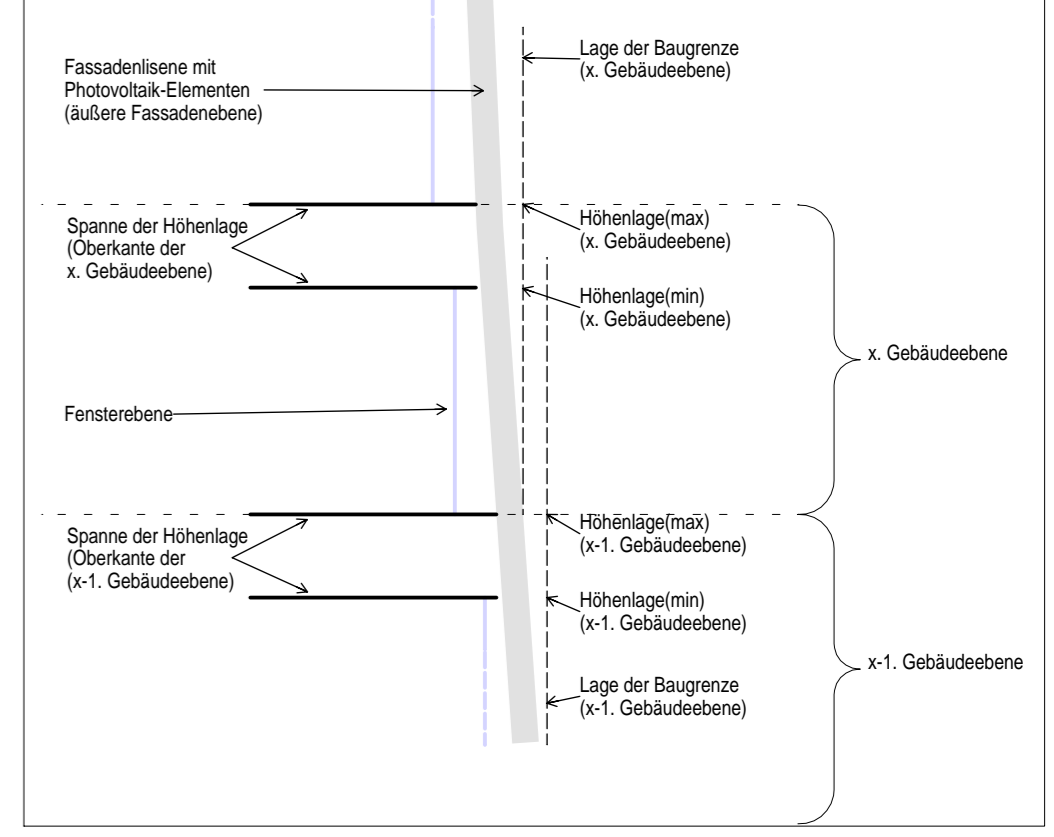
Lage der Baugrenze
(x. Gebäudeebene)

Fassadenlisene mit
Photovoltaik-Elementen
(äußere Fassadenebene)

Spanne der Höhenlage
(Oberkante der
x. Gebäudeebene)

Höhenlage(max)
(x. Gebäudeebene)

Höhenlage(min)
(x. Gebäudeebene)

x. Gebäudeebene

Fensterebene

Spanne der Höhenlage
(Oberkante der
(x-1. Gebäudeebene)

Höhenlage(max)
(x-1. Gebäudeebene)

Höhenlage(min)
(x-1. Gebäudeebene)

x-1. Gebäudeebene

Lage der Baugrenze
(x-1. Gebäudeebene)